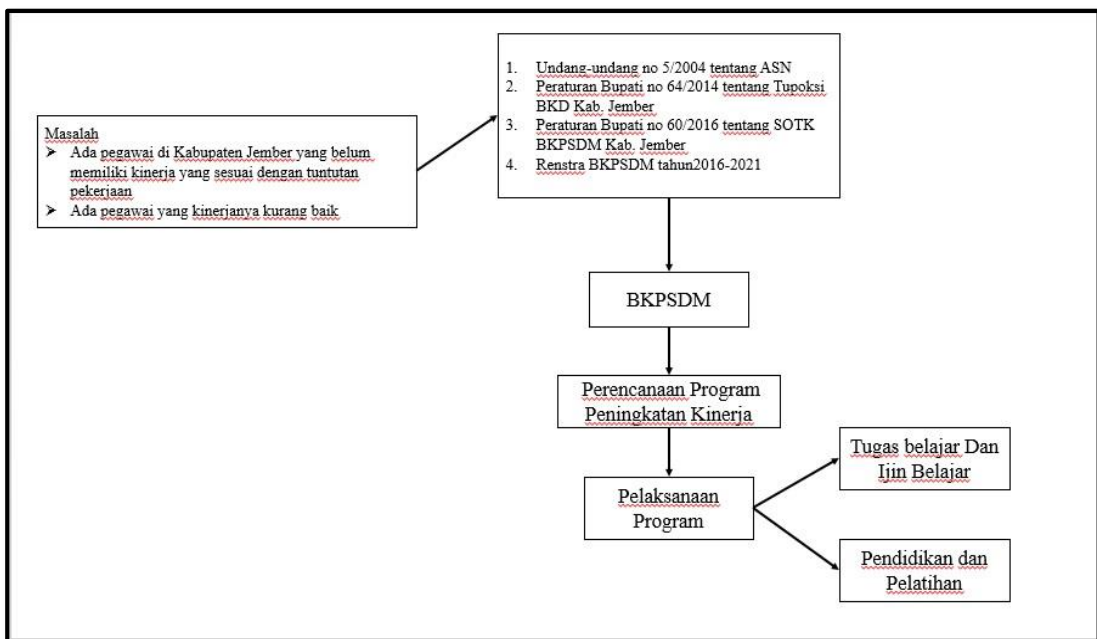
Masalah
➢ Ada pegawai di Kabupaten Jember yang belum memiliki kinerja yang sesuai dengan tuntutan pekerjaan
➢ Ada pegawai yang kinerjanya kurang baik

1. Undang-undang no 5/2004 tentang ASN
2. Peraturan Bupati no 64/2014 tentang Tupoksi BKD Kab. Jember
3. Peraturan Bupati no 60/2016 tentang SOTK BKPSDM Kab. Jember
4. Renstra BKPSDM tahun2016-2021

BKPSDM

Perencanaan Program Peningkatan Kinerja

Pelaksanaan Program

Tugas belajar Dan Ijin Belajar

Pendidikan dan Pelatihan